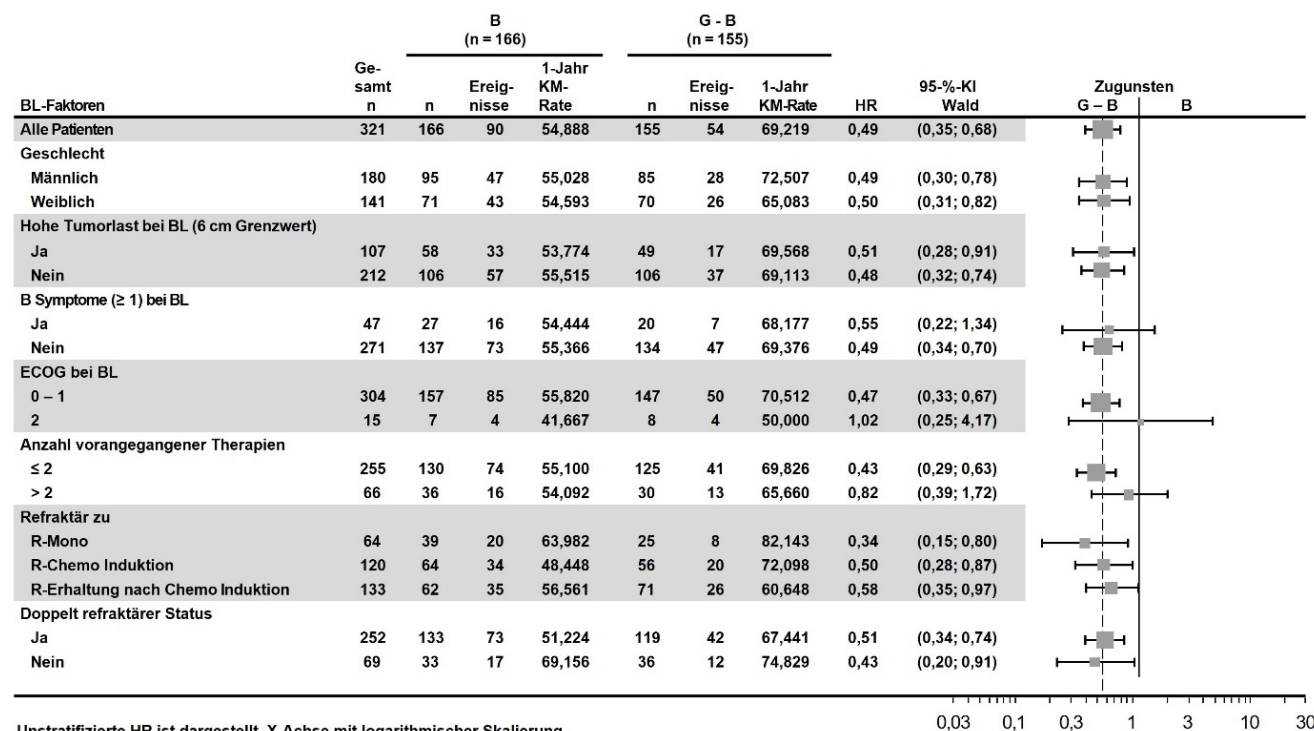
| BL-Faktoren | Gesamt n | B (n = 166) n | B (n = 166) Ereignisse | B (n = 166) 1-Jahr KM-Rate | G - B (n = 155) n | G - B (n = 155) Ereignisse | G - B (n = 155) 1-Jahr KM-Rate | HR | 95-%-KI Wald |
|---|---|---|---|---|---|---|---|---|---|
| Alle Patienten | 321 | 166 | 90 | 54,888 | 155 | 54 | 69,219 | 0,49 | (0,35; 0,68) |
| Geschlecht | | | | | | | | | |
| Männlich | 180 | 95 | 47 | 55,028 | 85 | 28 | 72,507 | 0,49 | (0,30; 0,78) |
| Weiblich | 141 | 71 | 43 | 54,593 | 70 | 26 | 65,083 | 0,50 | (0,31; 0,82) |
| Hohe Tumorlast bei BL (6 cm Grenzwert) | | | | | | | | | |
| Ja | 107 | 58 | 33 | 53,774 | 49 | 17 | 69,568 | 0,51 | (0,28; 0,91) |
| Nein | 212 | 106 | 57 | 55,515 | 106 | 37 | 69,113 | 0,48 | (0,32; 0,74) |
| B Symptome (≥ 1) bei BL | | | | | | | | | |
| Ja | 47 | 27 | 16 | 54,444 | 20 | 7 | 68,177 | 0,55 | (0,22; 1,34) |
| Nein | 271 | 137 | 73 | 55,366 | 134 | 47 | 69,376 | 0,49 | (0,34; 0,70) |
| ECOG bei BL | | | | | | | | | |
| 0 – 1 | 304 | 157 | 85 | 55,820 | 147 | 50 | 70,512 | 0,47 | (0,33; 0,67) |
| 2 | 15 | 7 | 4 | 41,667 | 8 | 4 | 50,000 | 1,02 | (0,25; 4,17) |
| Anzahl vorangegangener Therapien | | | | | | | | | |
| ≤ 2 | 255 | 130 | 74 | 55,100 | 125 | 41 | 69,826 | 0,43 | (0,29; 0,63) |
| > 2 | 66 | 36 | 16 | 54,092 | 30 | 13 | 65,660 | 0,82 | (0,39; 1,72) |
| Refraktär zu | | | | | | | | | |
| R-Mono | 64 | 39 | 20 | 63,982 | 25 | 8 | 82,143 | 0,34 | (0,15; 0,80) |
| R-Chemo Induktion | 120 | 64 | 34 | 48,448 | 56 | 20 | 72,098 | 0,50 | (0,28; 0,87) |
| R-Erhaltung nach Chemo Induktion | 133 | 62 | 35 | 56,561 | 71 | 26 | 60,648 | 0,58 | (0,35; 0,97) |
| Doppelt refraktärer Status | | | | | | | | | |
| Ja | 252 | 133 | 73 | 51,224 | 119 | 42 | 67,441 | 0,51 | (0,34; 0,74) |
| Nein | 69 | 33 | 17 | 69,156 | 36 | 12 | 74,829 | 0,43 | (0,20; 0,91) |

Zugunsten
G – B B

0,03 0,1 0,3 1 3 10 30

Unstratifizierte HR ist dargestellt. X-Achse mit logarithmischer Skalierung